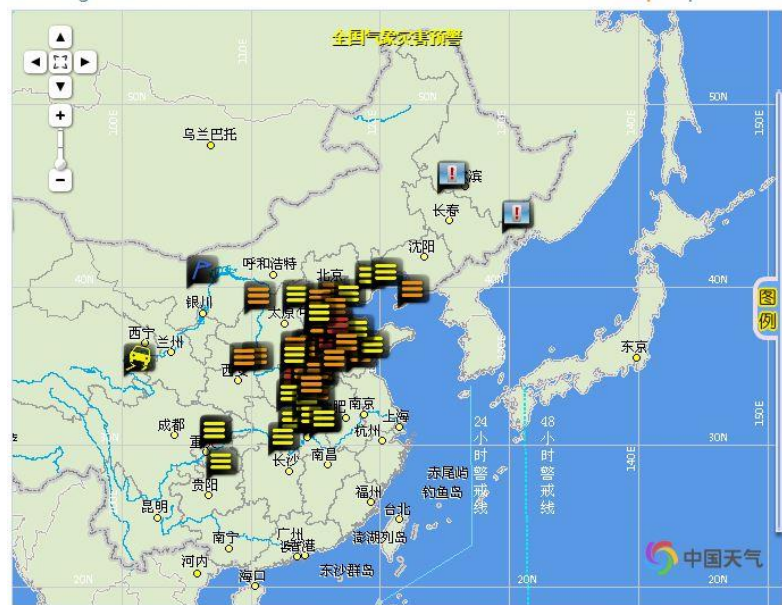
全国气象灾害预警

50N
50N
50N
110E
120E
130E
150E
40N
40N
40N
30N
30N
20N
20N
140E
150E

乌兰巴托
哈尔滨
长春
沈阳
呼和浩特
北京
银川
太原
西宁
兰州
西安
成都
重庆
贵阳
昆明
南宁
广州
香港
河内
海口
长沙
南昌
合肥
南京
上海
杭州
福州
台北
东京
赤尾屿
钓鱼岛
澎湖列岛
东沙群岛

24小时警戒线
48小时警戒线

图例

中国天气